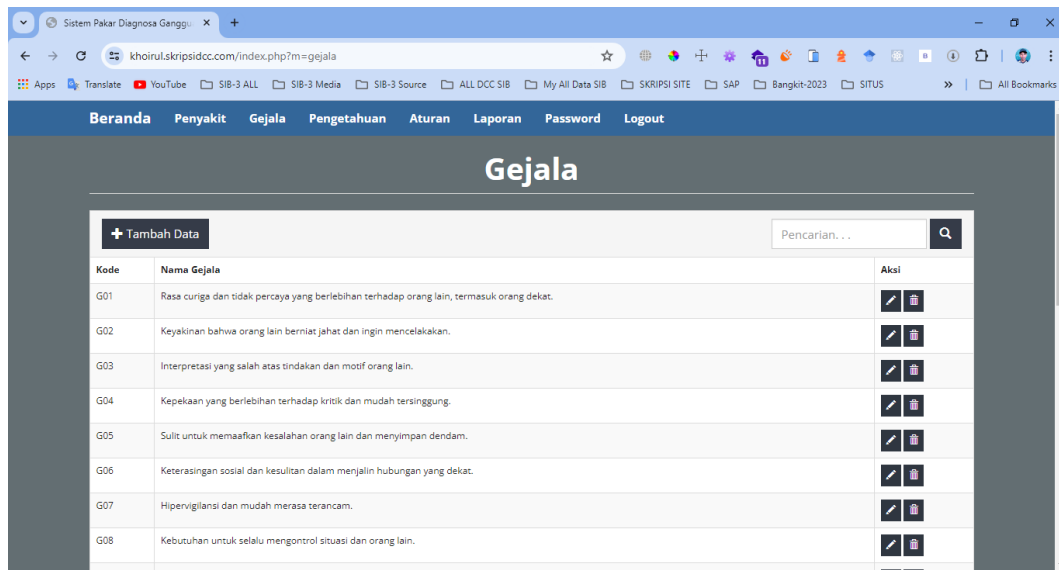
Sistem Pakar Diagnosa Ganggu

khoirul.skripsidcc.com/index.php?m=gejala

Apps Translate YouTube SIB-3 ALL SIB-3 Media SIB-3 Source ALL DCC SIB My All Data SIB SKRIPSI SITE SAP Bangkit-2023 SITUS » All Bookmarks

Beranda Penyakit Gejala Pengetahuan Aturan Laporan Password Logout

Gejala

Tambah Data

Pencarian. . .

| Kode | Nama Gejala | Aksi |
|---|---|---|
| G01 | Rasa curiga dan tidak percaya yang berlebihan terhadap orang lain, termasuk orang dekat. | |
| G02 | Keyakinan bahwa orang lain berniat jahat dan ingin mencelakakan. | |
| G03 | Interpretasi yang salah atas tindakan dan motif orang lain. | |
| G04 | Kepekaan yang berlebihan terhadap kritik dan mudah tersinggung. | |
| G05 | Sulit untuk memaafkan kesalahan orang lain dan menyimpan dendam. | |
| G06 | Keterasingan sosial dan kesulitan dalam menjalin hubungan yang dekat. | |
| G07 | Hipervigilansi dan mudah merasa terancam. | |
| G08 | Kebutuhan untuk selalu mengontrol situasi dan orang lain. | |